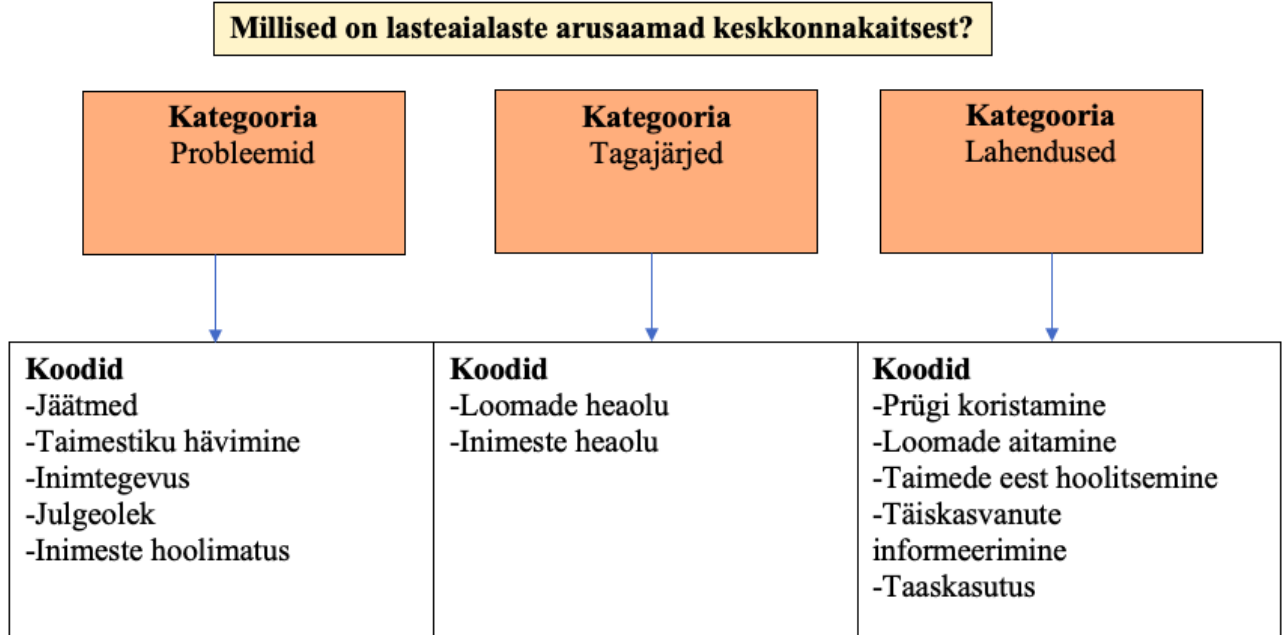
Millised on lasteaialaste arusaamad keskkonnakaitsest?

Kategooria
Probleemid

Kategooria
Tagajärjed

Kategooria
Lahendused

Koodid
-Jäätmed
-Taimestiku hävimine
-Inimtegevus
-Julgeolek
-Inimeste hoolimatus

Koodid
-Loomade heaolu
-Inimeste heaolu

Koodid
-Prügi koristamine
-Loomade aitamine
-Taimede eest hoolitsemine
-Täiskasvanute informeerimine
-Taaskasutus